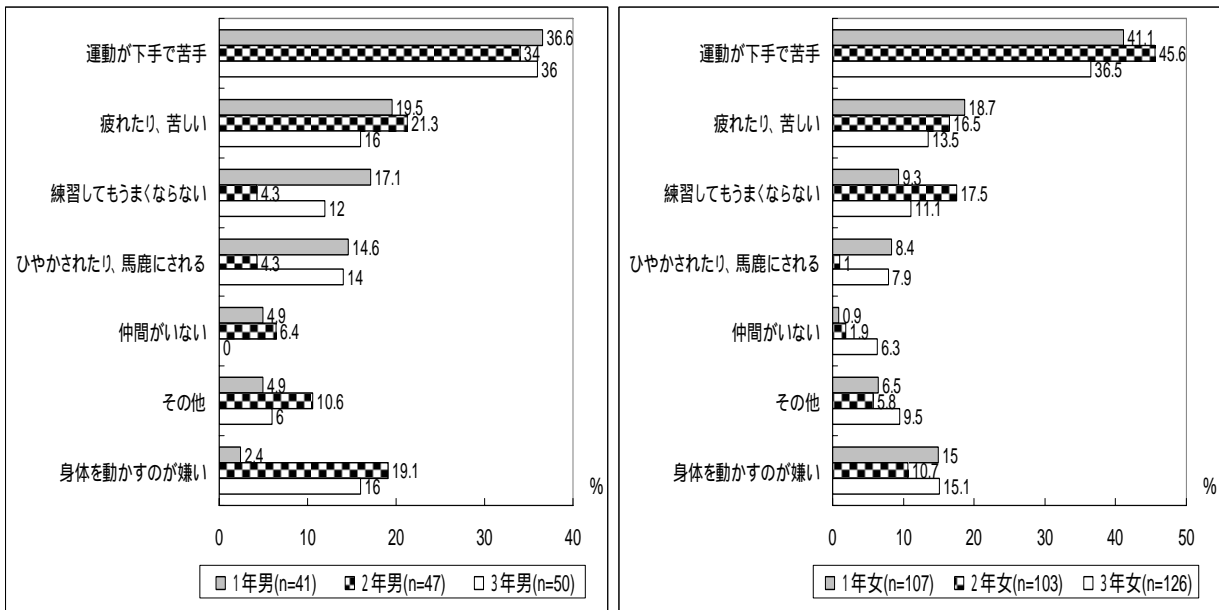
運動が下手で苦手
36.6
34
36

疲れたり、苦しい
19.5
21.3
16

練習してもうまくならない
17.1
4.3
12

ひやかされたり、馬鹿にされる
14.6
4.3
14

仲間がいない
4.9
6.4
0

その他
4.9
10.6
6

身体を動かすのが嫌い
2.4
19.1
16

%

0 10 20 30 40

1年男(n=41) 2年男(n=47) 3年男(n=50)

運動が下手で苦手
41.1
45.6
36.5

疲れたり、苦しい
18.7
16.5
13.5

練習してもうまくならない
9.3
17.5
11.1

ひやかされたり、馬鹿にされる
8.4
1
7.9

仲間がいない
0.9
1.9
6.3

その他
6.5
5.8
9.5

身体を動かすのが嫌い
15
10.7
15.1

%

0 10 20 30 40 50

1年女(n=107) 2年女(n=103) 3年女(n=126)